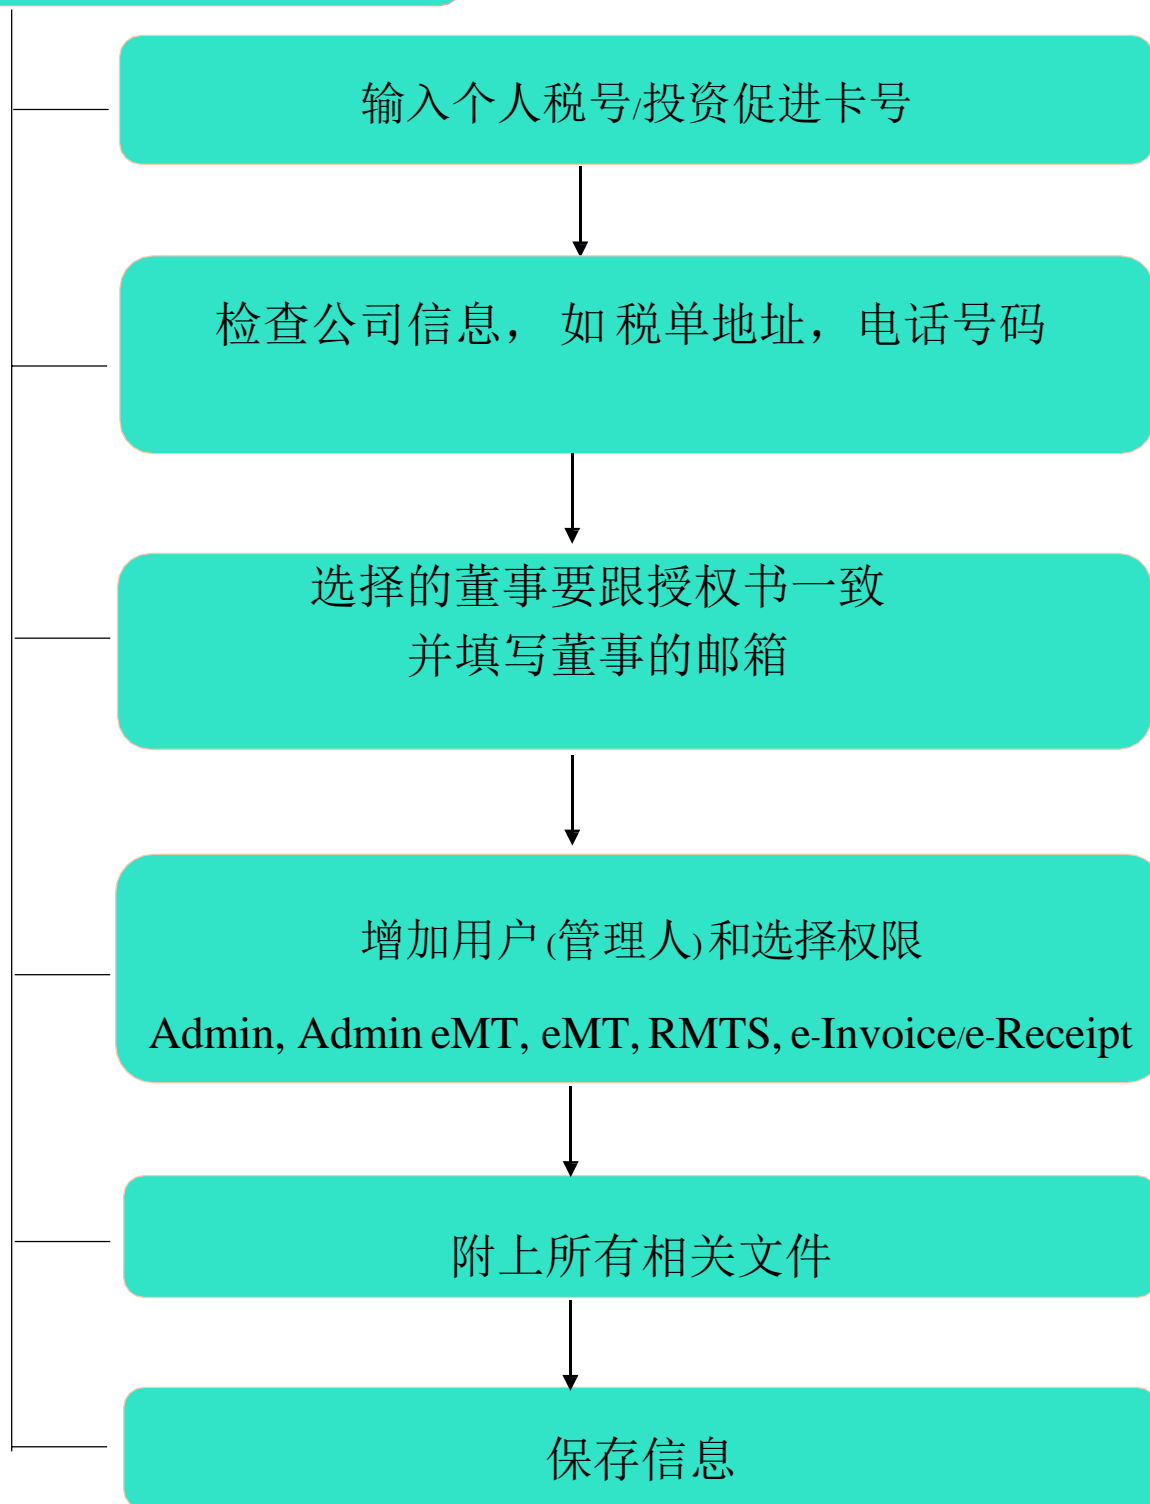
输入个人税号/投资促进卡号

检查公司信息， 如税单地址，电话号码

选择的董事要跟授权书一致
并填写董事的邮箱

增加用户(管理人)和选择权限

Admin, Admin eMT, eMT, RMTS, e-Invoice/e-Receipt

附上所有相关文件

保存信息